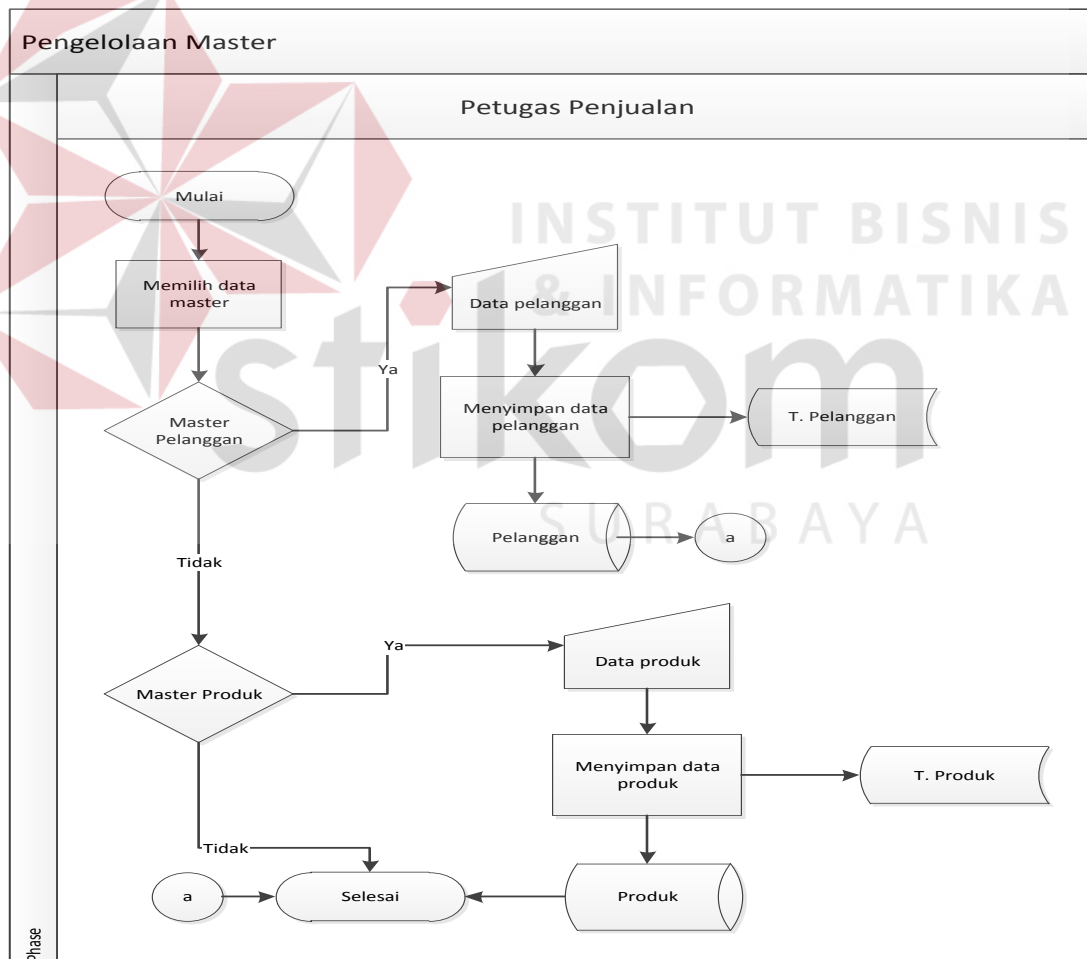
Pengelolaan Master

Petugas Penjualan

Mulai

Memilih data master

Master Pelanggan

Ya

Data pelanggan

Menyimpan data pelanggan

T. Pelanggan

Pelanggan

a

Tidak

Master Produk

Ya

Data produk

Menyimpan data produk

T. Produk

Tidak

a

Selesai

Produk

Phase

INSTITUT BISNIS & INFORMATIKA

stikom

SURABAYA